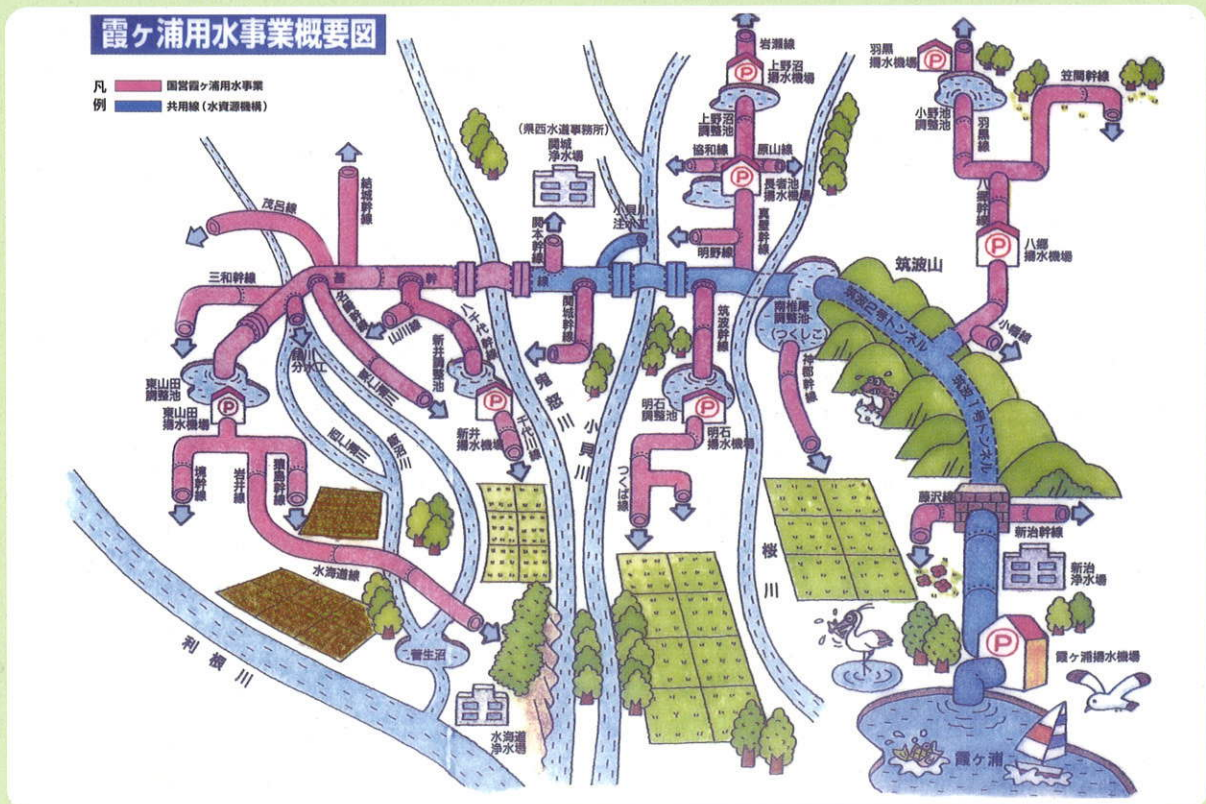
霞ヶ浦用水事業概要図

凡例
国営霞ヶ浦用水事業
共用線（水資源機構）

（県西水道事業所）
関城浄水場

岩瀬線
上野沼揚水機場
上野沼調整池
協和線
原山線
長者池揚水機場
真壁幹線
明野線

羽黒揚水機場
小野池調整池
羽黒線
笠間幹線
八郷幹線
八郷揚水機場
小幡線

筑波山

結城幹線
茂呂線
三和幹線
幹
八千代幹線
山川線
飯沼幹線
新井調整池
新井揚水機場
関本幹線
小貝川注水工
線
関城幹線
千代川線
筑波幹線
明石調整池
明石揚水機場
つくば線
南椎尾調整池
（つくしこ）
八郷幹線
筑波2号トンネル
筑波1号トンネル

東山田調整池
東山田揚水機場
境幹線
岩井線
猿島幹線
飯沼川
分水工
江川
西仁連川
鬼怒川
小貝川
桜川

水海道線
菅生沼
利根川
水海道浄水場

藤沢線
新治幹線
新治浄水場

霞ヶ浦揚水機場
霞ヶ浦